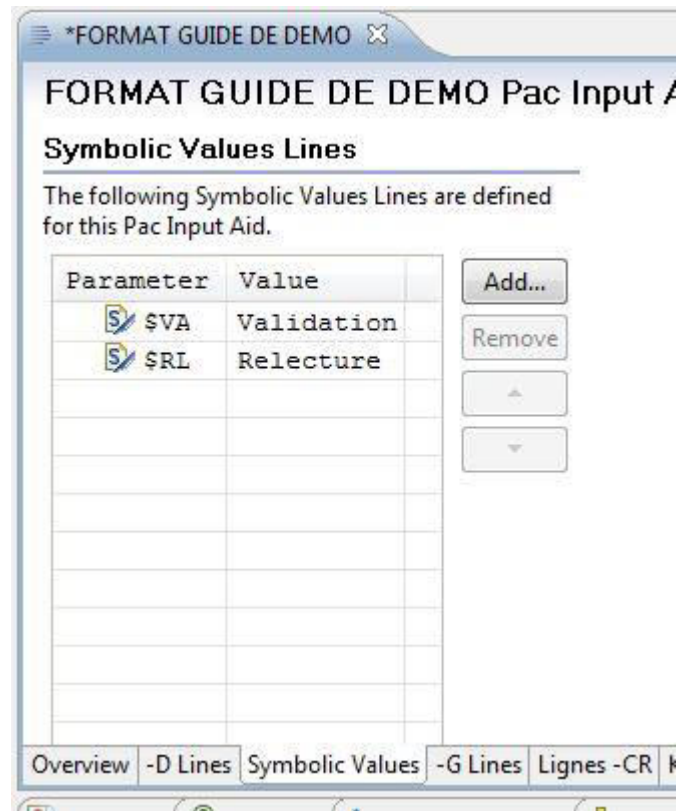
*FORMAT GUIDE DE DEMO

FORMAT GUIDE DE DEMO Pac Input A

Symbolic Values Lines

The following Symbolic Values Lines are defined for this Pac Input Aid.

| Parameter | Value |
|---|---|
| \$VA | Validation |
| \$RL | Relecture |

Add...

Remove

Overview | -D Lines | Symbolic Values | -G Lines | Lignes -CR | K